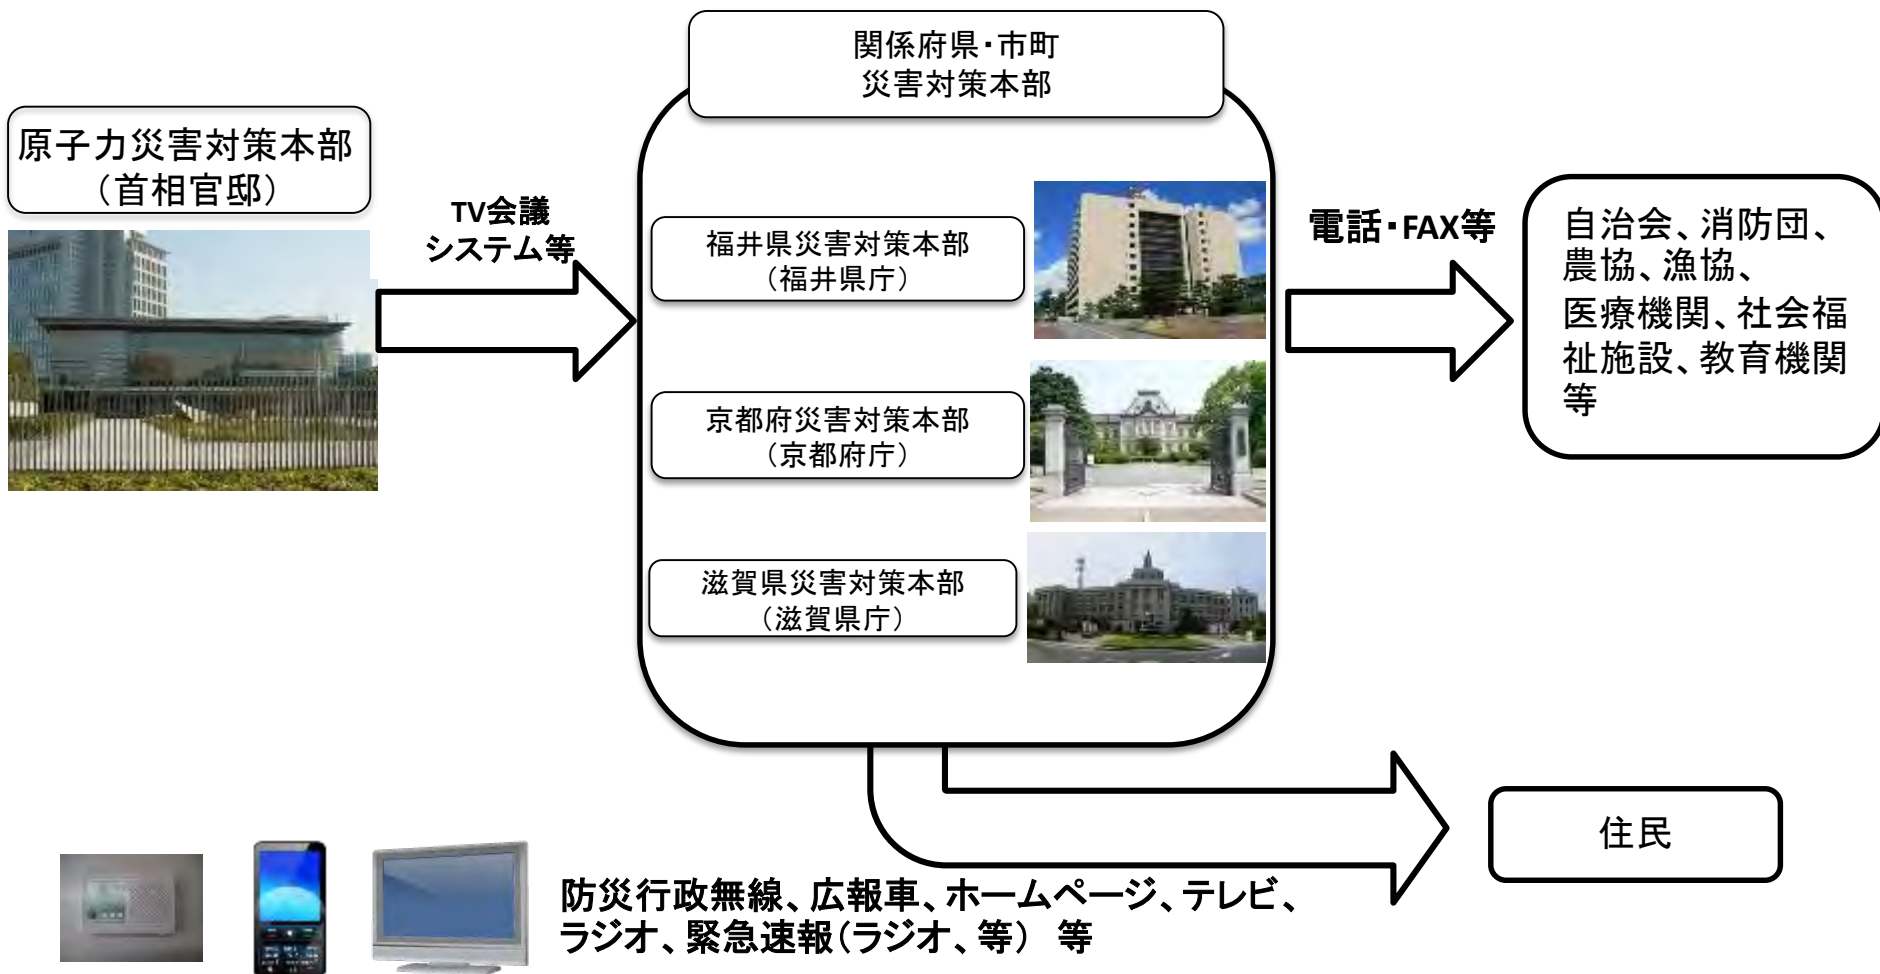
原子力災害対策本部
（首相官邸）

TV会議
システム等

関係府県・市町
災害対策本部

福井県災害対策本部
（福井県庁）

京都府災害対策本部
（京都府庁）

滋賀県災害対策本部
（滋賀県庁）

電話・FAX等

自治会、消防団、農協、漁協、医療機関、社会福祉施設、教育機関等

住民

防災行政無線、広報車、ホームページ、テレビ、ラジオ、緊急速報（ラジオ、等） 等